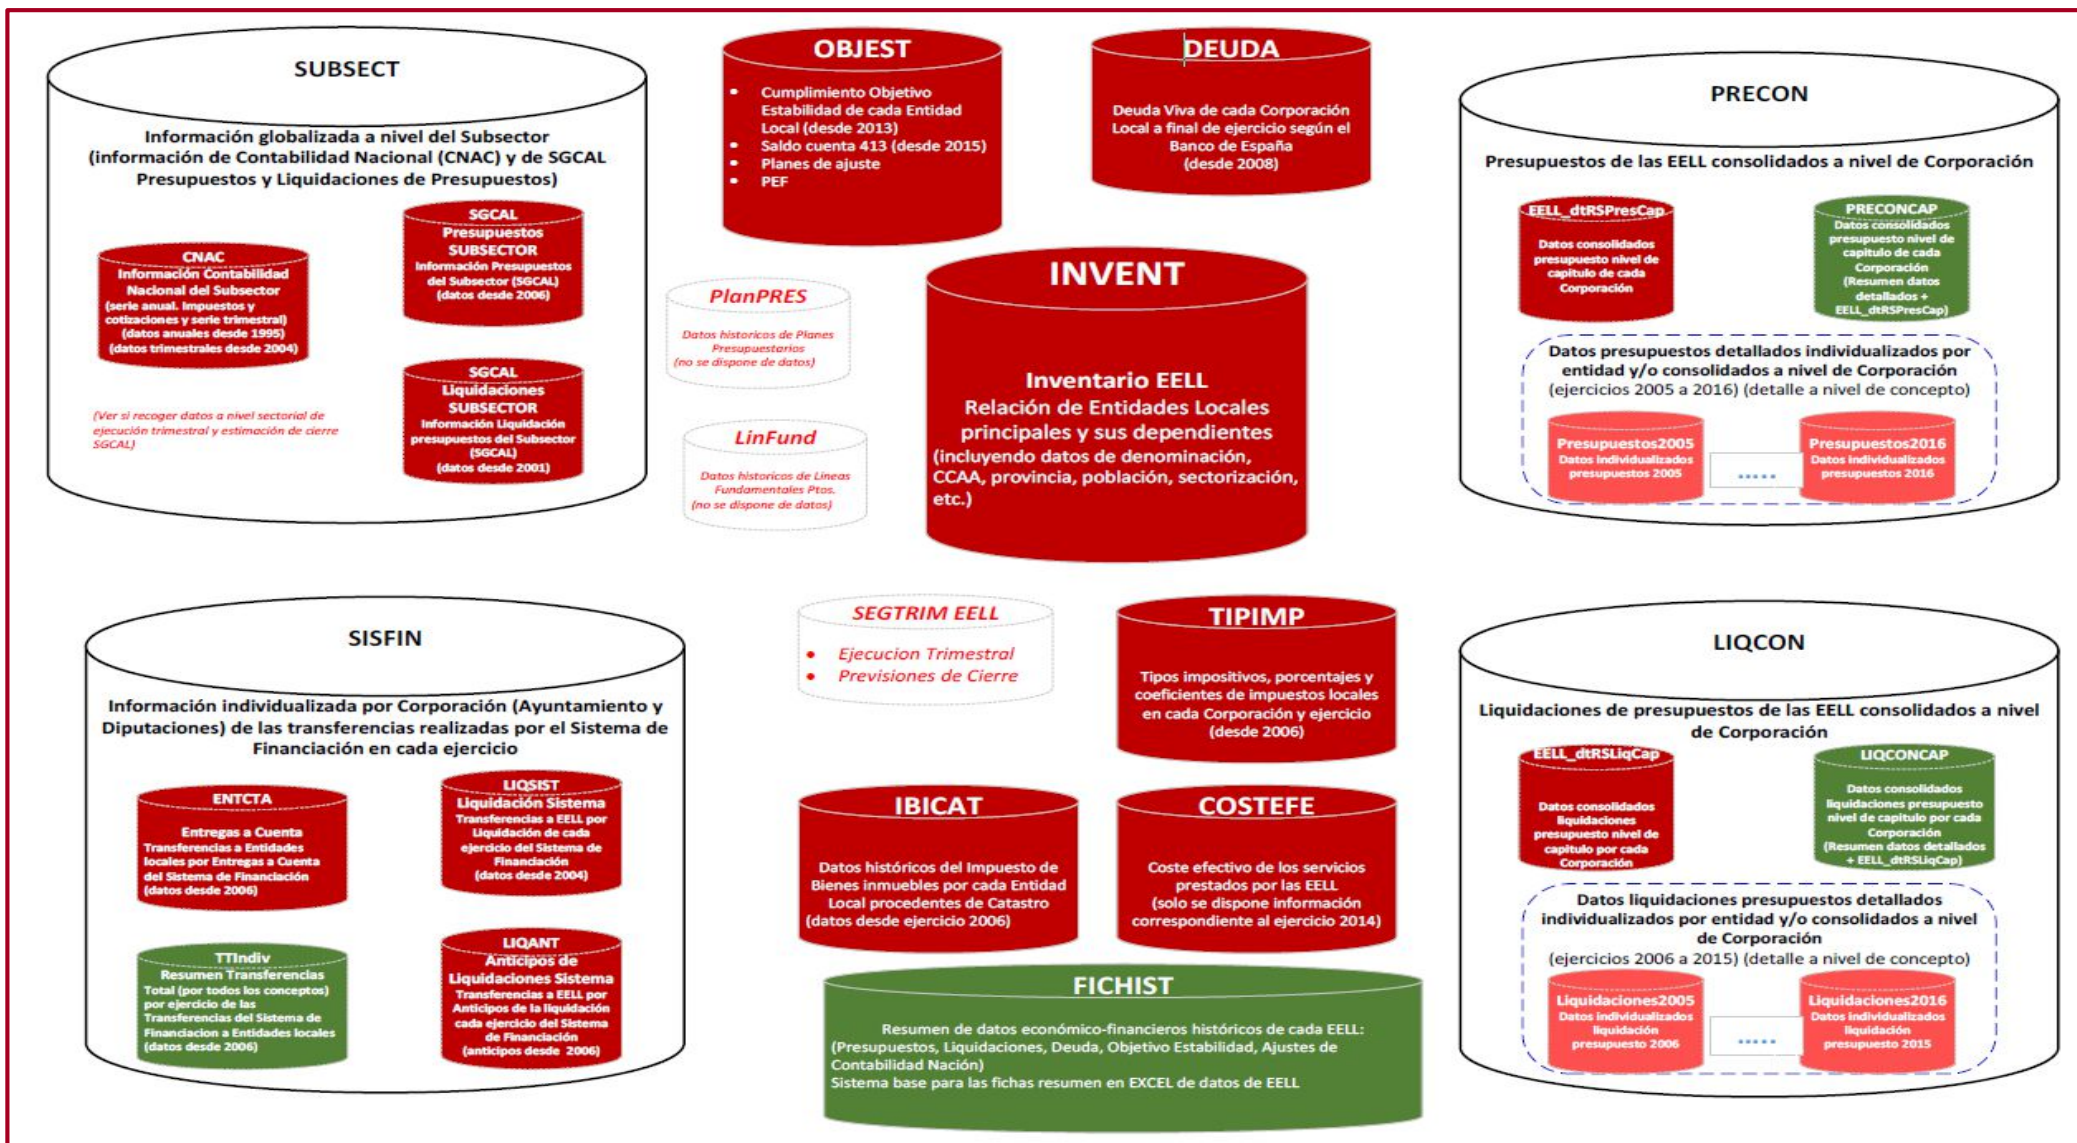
SUBSECT

Información globalizada a nivel del Subsector (información de Contabilidad Nacional (CNAC) y de SGCAL Presupuestos y Liquidaciones de Presupuestos)

CNAC
Información Contabilidad Nacional del Subsector
(serie anual. Impuestos y cotizaciones y serie trimestral)
(datos anuales desde 1995)
(datos trimestrales desde 2004)

SGCAL
Presupuestos
SUBSECTOR
Información Presupuestos del Subsector (SGCAL)
(datos desde 2006)

SGCAL
Liquidaciones
SUBSECTOR
Información Liquidación presupuestos del Subsector (SGCAL)
(datos desde 2001)

(Ver si recoger datos a nivel sectorial de ejecución trimestral y estimación de cierre SGCAL)

OBJEST
• Cumplimiento Objetivo Estabilidad de cada Entidad Local (desde 2013)
• Saldo cuenta 413 (desde 2015)
• Planes de ajuste
• PEF

DEUDA
Deuda Viva de cada Corporación Local a final de ejercicio según el Banco de España (desde 2008)

PlanPRES
Datos historicos de Planes Presupuestarios
(no se dispone de datos)

LinFund
Datos historicos de Lineas Fundamentales Ptos.
(no se dispone de datos)

INVENT
Inventario EELL
Relación de Entidades Locales principales y sus dependientes (incluyendo datos de denominación, CCAA, provincia, población, sectorización, etc.)

PRECON

Presupuestos de las EELL consolidados a nivel de Corporación

EELL_dtRSPresCap
Datos consolidados presupuesto nivel de capítulo de cada Corporación

PRECONCAP
Datos consolidados presupuesto nivel de capítulo de cada Corporación
(Resumen datos detallados + EELL_dtRSPresCap)

Datos presupuestos detallados individualizados por entidad y/o consolidados a nivel de Corporación
(ejercicios 2005 a 2016) (detalle a nivel de concepto)

Presupuestos2005
Datos individualizados presupuestos 2005

......

Presupuestos2016
Datos individualizados presupuestos 2016

SISFIN

Información individualizada por Corporación (Ayuntamiento y Diputaciones) de las transferencias realizadas por el Sistema de Financiación en cada ejercicio

ENTCTA
Entregas a Cuenta
Transferencias a Entidades locales por Entregas a Cuenta del Sistema de Financiación
(datos desde 2006)

LIQSIST
Liquidación Sistema
Transferencias a EELL por Liquidación de cada ejercicio del Sistema de Financiación
(datos desde 2004)

TTIndiv
Resumen Transferencias
Total (por todos los conceptos) por ejercicio de las Transferencias del Sistema de Financiacion a Entidades locales
(datos desde 2006)

LIQANT
Anticipos de Liquidaciones Sistema
Transferencias a EELL por Anticipos de la liquidación cada ejercicio del Sistema de Financiación
(anticipos desde 2006)

SEGTRIM EELL
• Ejecucion Trimestral
• Previsiones de Cierre

TIPIMP
Tipos impositivos, porcentajes y coeficientes de impuestos locales en cada Corporación y ejercicio
(desde 2006)

IBICAT
Datos históricos del Impuesto de Bienes inmuebles por cada Entidad Local procedentes de Catastro
(datos desde ejercicio 2006)

COSTEFE
Coste efectivo de los servicios prestados por las EELL
(solo se dispone información correspondiente al ejercicio 2014)

FICHIST
Resumen de datos económico-financieros históricos de cada EELL:
(Presupuestos, Liquidaciones, Deuda, Objetivo Estabilidad, Ajustes de Contabilidad Nación)
Sistema base para las fichas resumen en EXCEL de datos de EELL

LIQCON

Liquidaciones de presupuestos de las EELL consolidados a nivel de Corporación

EELL_dtRSLiqCap
Datos consolidados liquidaciones presupuesto nivel de capitulo por cada Corporación

LIQCONCAP
Datos consolidados liquidaciones presupuesto nivel de capitulo por cada Corporación
(Resumen datos detallados + EELL_dtRSLiqCap)

Datos liquidaciones presupuestos detallados individualizados por entidad y/o consolidados a nivel de Corporación
(ejercicios 2006 a 2015) (detalle a nivel de concepto)

Liquidaciones2005
Datos individualizados liquidación presupuesto 2006

......

Liquidaciones2016
Datos individualizados liquidación presupuesto 2015